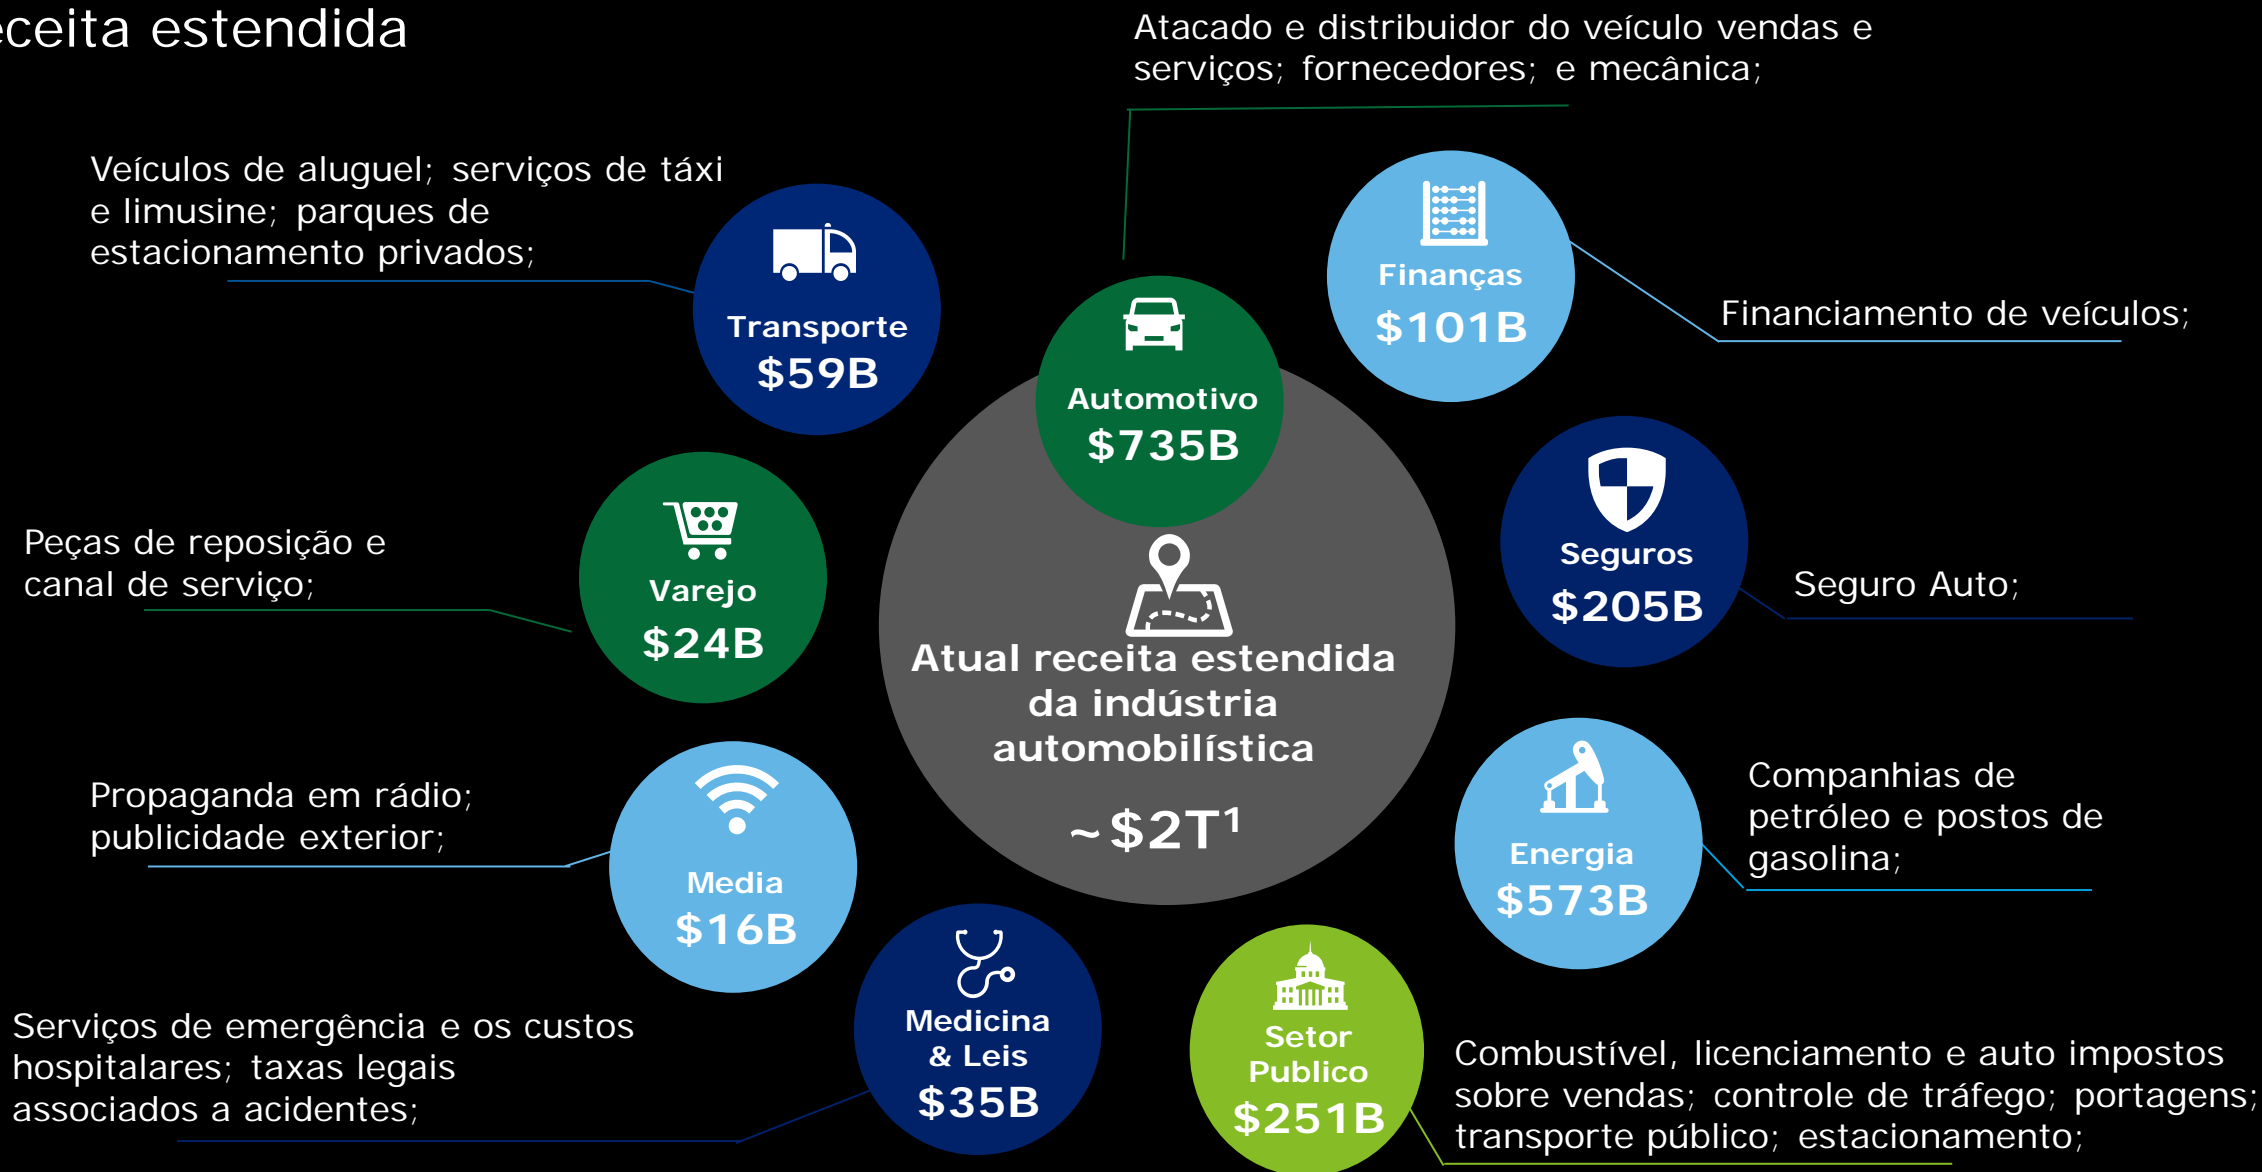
eceita estendida

Atacado e distribuidor do veículo vendas e serviços; fornecedores; e mecânica;

Veículos de aluguel; serviços de táxi e limusine; parques de estacionamento privados;

Transporte
$59B

Automotivo
$735B

Finanças
$101B

Financiamento de veículos;

Seguros
$205B

Seguro Auto;

Peças de reposição e canal de serviço;

Varejo
$24B

Atual receita estendida da indústria automobilística
~$2T$^1$

Propaganda em rádio; publicidade exterior;

Media
$16B

Energia
$573B

Companhias de petróleo e postos de gasolina;

Serviços de emergência e os custos hospitalares; taxas legais associados a acidentes;

Medicina & Leis
$35B

Setor Publico
$251B

Combustível, licenciamento e auto impostos sobre vendas; controle de tráfego; portagens; transporte público; estacionamento;